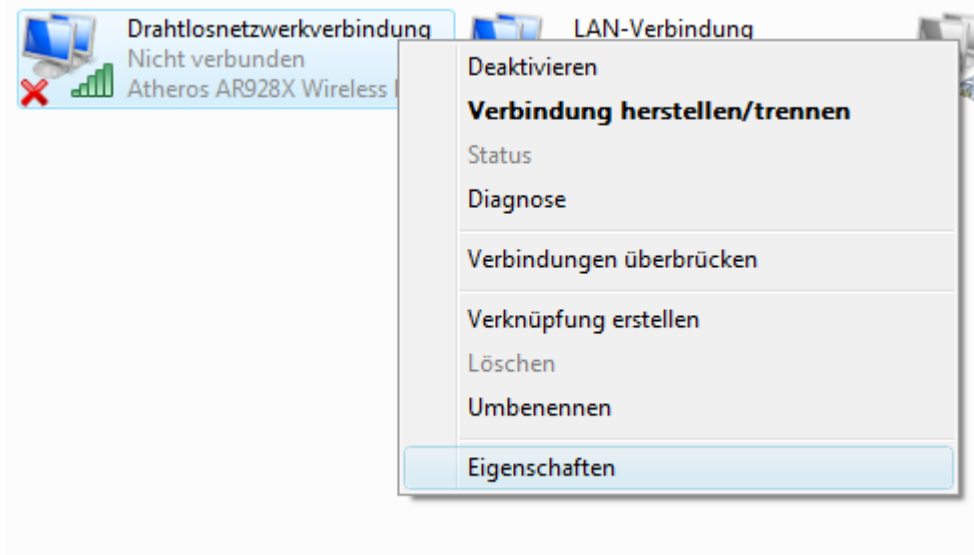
Drahtlosnetzwerkverbindung
Nicht verbunden
Atheros AR928X Wireless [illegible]

LAN-Verbindung

Deaktivieren
Verbindung herstellen/trennen
Status
Diagnose

Verbindungen überbrücken

Verknüpfung erstellen
Löschen
Umbenennen

Eigenschaften